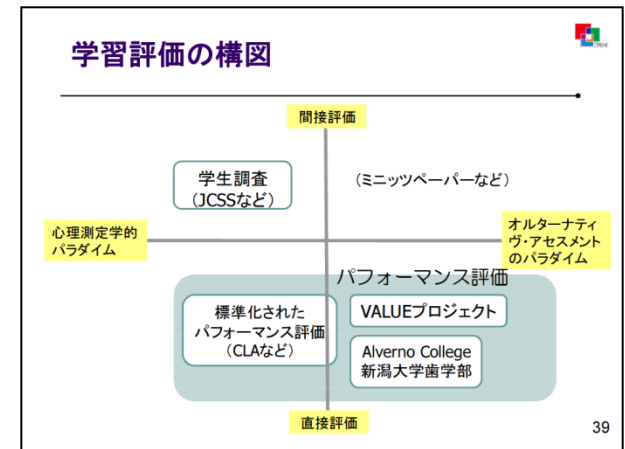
学習評価の構図

間接評価

学生調査
（JCSSなど）

（ミニッツペーパーなど）

心理測定学的
パラダイム

オルターナティ
ヴ・アセスメント
のパラダイム

パフォーマンス評価

標準化された
パフォーマンス評価
（CLAなど）

VALUEプロジェクト

Alverno College
新潟大学歯学部

直接評価

39